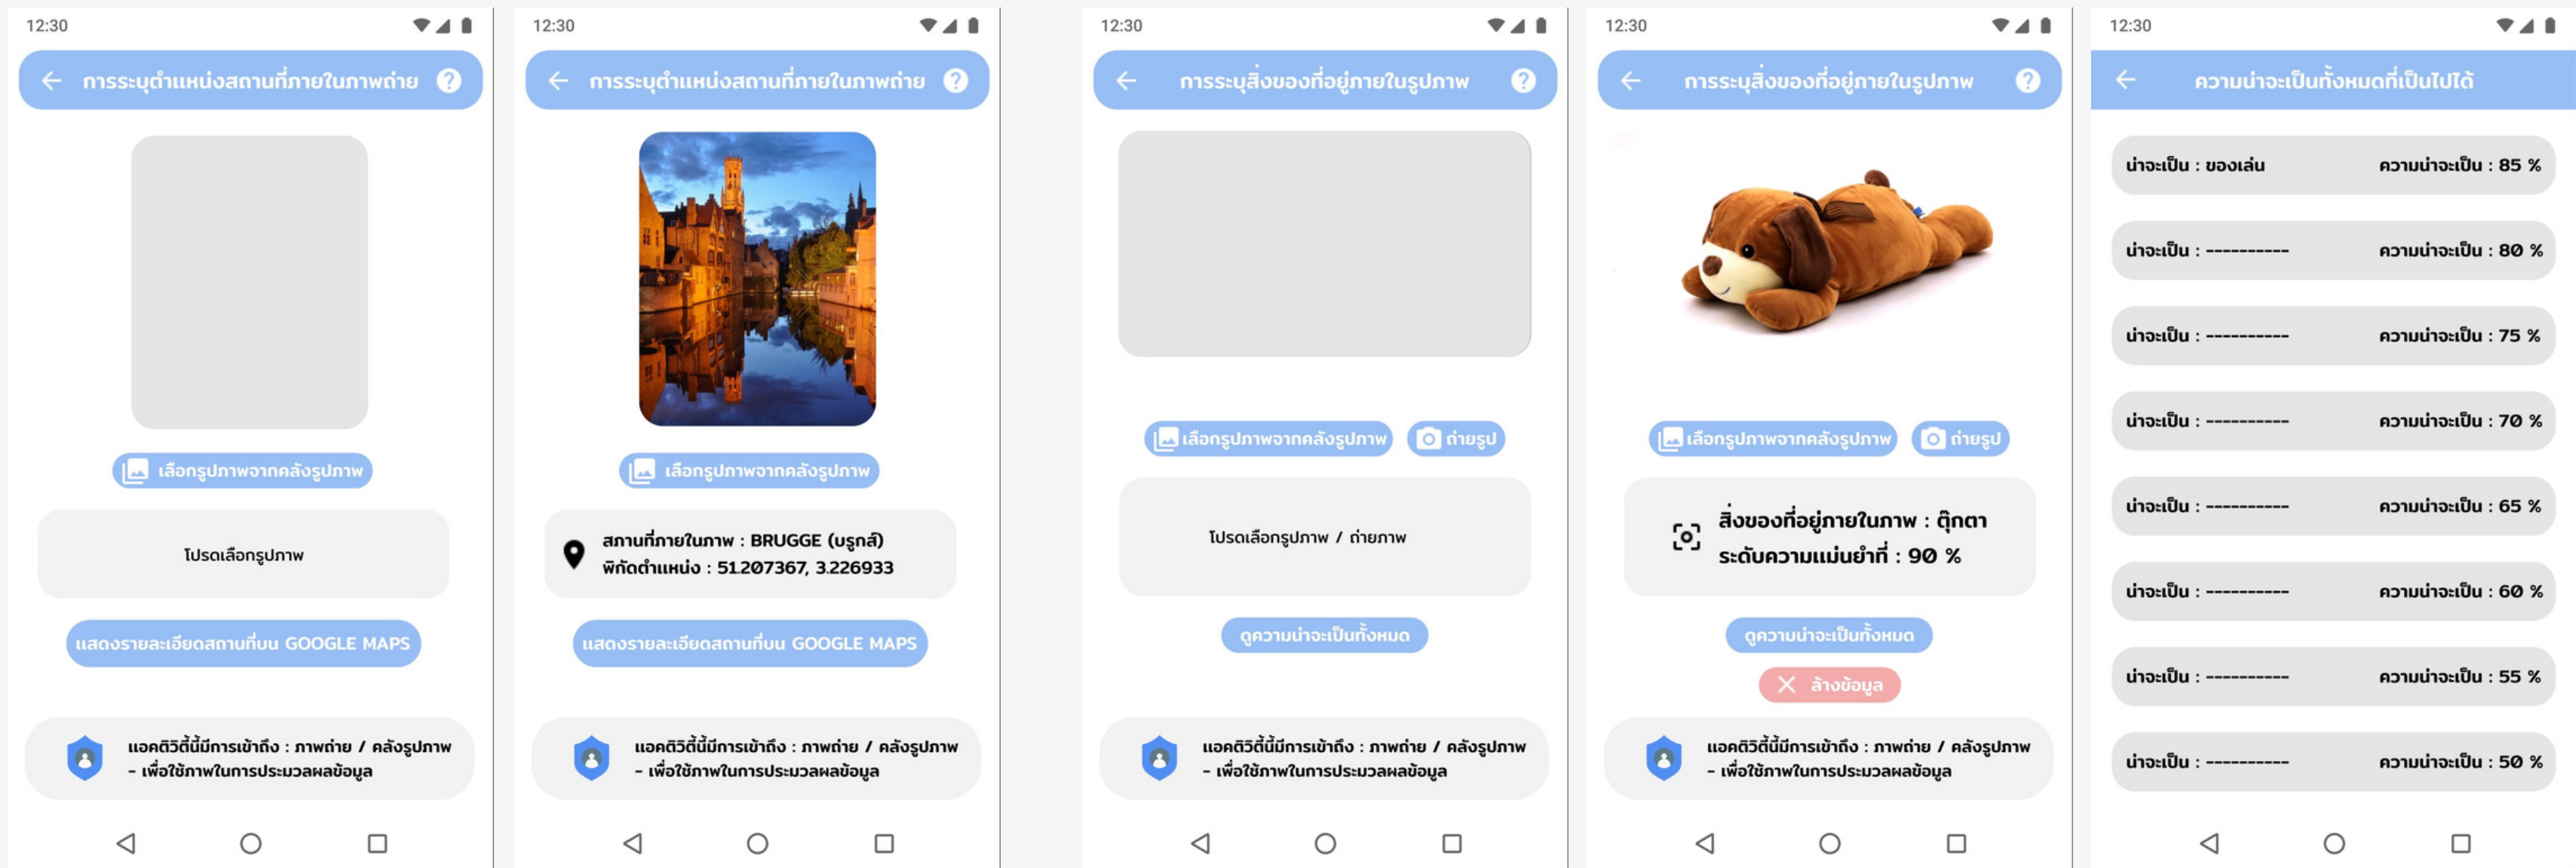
12:30

การระบุตำแหน่งสถานที่ภายในภาพถ่าย

เลือกรูปภาพจากคลังรูปภาพ

โปรดเลือกรูปภาพ

แสดงรายละเอียดสถานที่บน GOOGLE MAPS

แอคติวิตี้นี้มีการเข้าถึง : ภาพถ่าย / คลังรูปภาพ
- เพื่อใช้ภาพในการประมวลผลข้อมูล

12:30

การระบุตำแหน่งสถานที่ภายในภาพถ่าย

เลือกรูปภาพจากคลังรูปภาพ

สถานที่ภายในภาพ : BRUGGE (บรูกส์)
พิกัดตำแหน่ง : 51.207367, 3.226933

แสดงรายละเอียดสถานที่บน GOOGLE MAPS

แอคติวิตี้นี้มีการเข้าถึง : ภาพถ่าย / คลังรูปภาพ
- เพื่อใช้ภาพในการประมวลผลข้อมูล

12:30

การระบุสิ่งของที่อยู่ภายในรูปภาพ

เลือกรูปภาพจากคลังรูปภาพ ถ่ายรูป

โปรดเลือกรูปภาพ / ถ่ายภาพ

ดูความน่าจะเป็นทั้งหมด

แอคติวิตี้นี้มีการเข้าถึง : ภาพถ่าย / คลังรูปภาพ
- เพื่อใช้ภาพในการประมวลผลข้อมูล

12:30

การระบุสิ่งของที่อยู่ภายในรูปภาพ

เลือกรูปภาพจากคลังรูปภาพ ถ่ายรูป

สิ่งของที่อยู่ภายในภาพ : ตุ๊กตา
ระดับความแม่นยำที่ : 90 %

ดูความน่าจะเป็นทั้งหมด

ล้างข้อมูล

แอคติวิตี้นี้มีการเข้าถึง : ภาพถ่าย / คลังรูปภาพ
- เพื่อใช้ภาพในการประมวลผลข้อมูล

12:30

ความน่าจะเป็นทั้งหมดที่เป็นไปได้

น่าจะเป็น : ของเล่น ความน่าจะเป็น : 85 %

น่าจะเป็น : ---------- ความน่าจะเป็น : 80 %

น่าจะเป็น : ---------- ความน่าจะเป็น : 75 %

น่าจะเป็น : ---------- ความน่าจะเป็น : 70 %

น่าจะเป็น : ---------- ความน่าจะเป็น : 65 %

น่าจะเป็น : ---------- ความน่าจะเป็น : 60 %

น่าจะเป็น : ---------- ความน่าจะเป็น : 55 %

น่าจะเป็น : ---------- ความน่าจะเป็น : 50 %